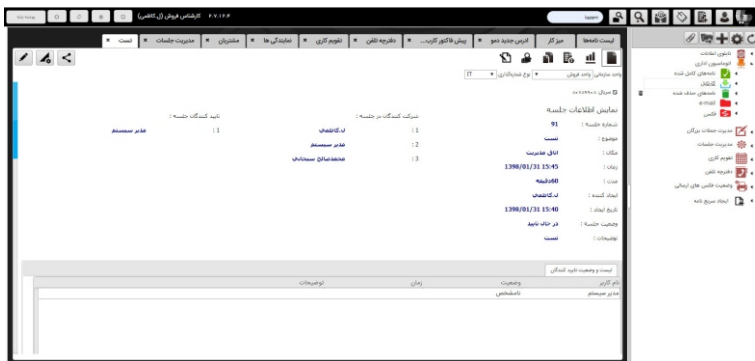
۲.۷.۱۶.۶ کارشناس فروش (ل.کاظمی)

لیست نامه‌ها | میز کار | آدرس جدید دمو | پیش فاکتور کاربر... | دفترچه تلفن | تقویم کاری | نمایندگی ها | مشتریان | مدیریت جلسات | تست

تلفنی اطلاعات
اتوماسیون اداری
نامه‌های کامل شده
کارتابل
نامه‌های حذف شده
e-mail
فکس
مدیریت جلسات برگزار
مدیریت جلسات
تقویم کاری
دفترچه تلفن
وضعیت فکس های ارسالی
ایجاد سریع نامه

واحد سازمانی: واحد فروش | نوع شماره‌گذاری: IT

سریال: ۰۰۰۷۶۹۹۰

نمایش اطلاعات جلسه

| | |
|---|---|
| شماره جلسه : | 91 |
| موضوع : | تست |
| مکان : | اتاق مدیریت |
| زمان : | 1398/01/31 15:45 |
| مدت : | 60دقیقه |
| ایجاد کننده : | ل.کاظمی |
| تاریخ ایجاد : | 1398/01/31 15:40 |
| وضعیت جلسه : | در حال تایید |
| توضیحات : | تست |

شرکت کنندگان در جلسه :
1: ل.کاظمی
2: مدیر سیستم
3: محمدصالح سبحانی

تایید کنندگان جلسه :
1: مدیر سیستم

لیست و وضعیت تایید کنندگان

| نام کاربر | وضعیت | زمان | توضیحات |
|---|---|---|---|
| مدیر سیستم | نامشخص | | |